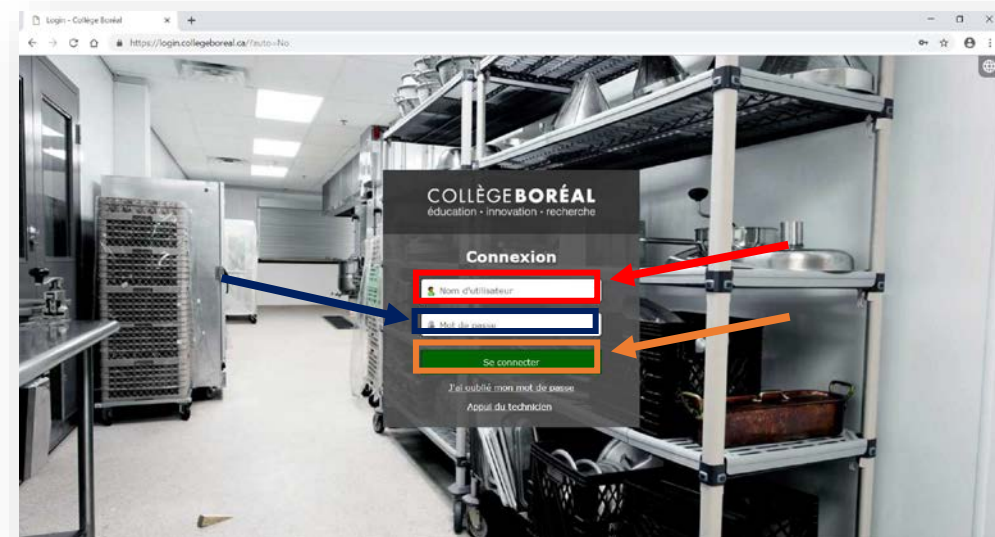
Login - Collège Boréal

https://login.collegeboreal.ca/?auto=No

COLLÈGEBORÉAL
éducation · innovation · recherche

Connexion

Nom d'utilisateur

Mot de passe

Se connecter

J'ai oublié mon mot de passe

Appui du technicien